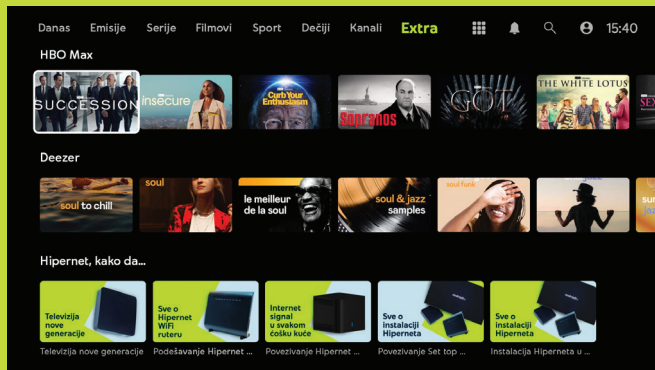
Danas Emisije Serije Filmovi Sport Deciji Kanali Extra 15:40

HBO Max

SUCCESSION
insecure
Curb Your Enthusiasm
Sopranos
GOT
THE WHITE LOTUS
SEX

Deezer

soul to chill
soul
le meilleur de la soul
soul & jazz samples
soul funk

Hipernet, kako da...

Televizija nove generacije
Sve o Hipernet WiFi ruteru
Internet signal u svakom ćošku kuće
Sve o Instalaciji Hiperneta
Sve o instalaciji Hiperneta

Televizija nove generacije
Podešavanje Hipernet ...
Povezivanje Hipernet ...
Povezivanje Set top ...
Instalacija Hiperneta u ...